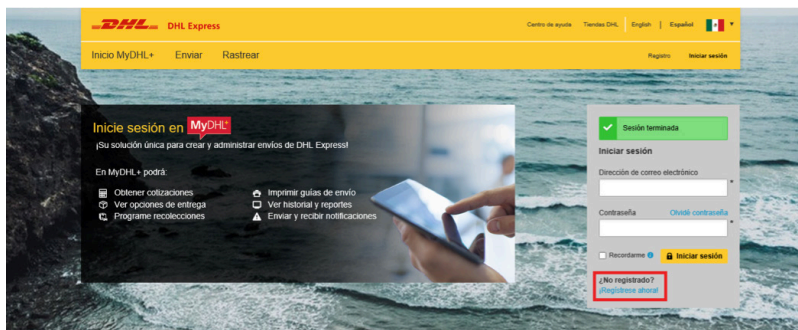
DHL DHL Express

Centro de ayuda Tiendas DHL English | Español

Inicio MyDHL+ Enviar Rastrear

Registro Iniciar sesión

Inicie sesión en MyDHL+

¡Su solución única para crear y administrar envíos de DHL Express!

En MyDHL+ podrá:

Obtener cotizaciones
Ver opciones de entrega
Programe recolecciones
Imprimir guías de envío
Ver historial y reportes
Enviar y recibir notificaciones

Sesión terminada

Iniciar sesión

Dirección de correo electrónico *

Contraseña Olvidé contraseña *

Recordarme Iniciar sesión

¿No registrado?
¡Regístrese ahora!